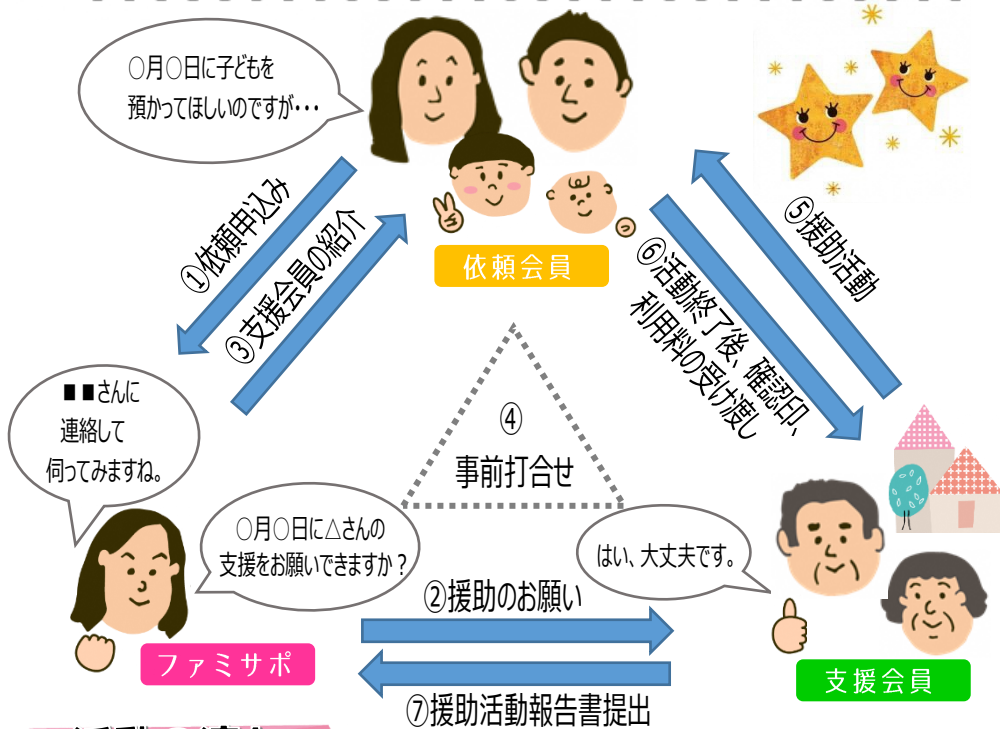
○月○日に子どもを
預かってほしいのですが・・・

①依頼申込み
③支援会員の紹介

依頼会員

⑥活動終了後、確認印、利用料の受け渡し
⑤援助活動

■■さんに
連絡して
伺ってみますね。

④
事前打合せ

○月○日に△さんの
支援をお願いできますか？

はい、大丈夫です。

②援助のお願い

ファミサポ

支援会員

⑦援助活動報告書提出